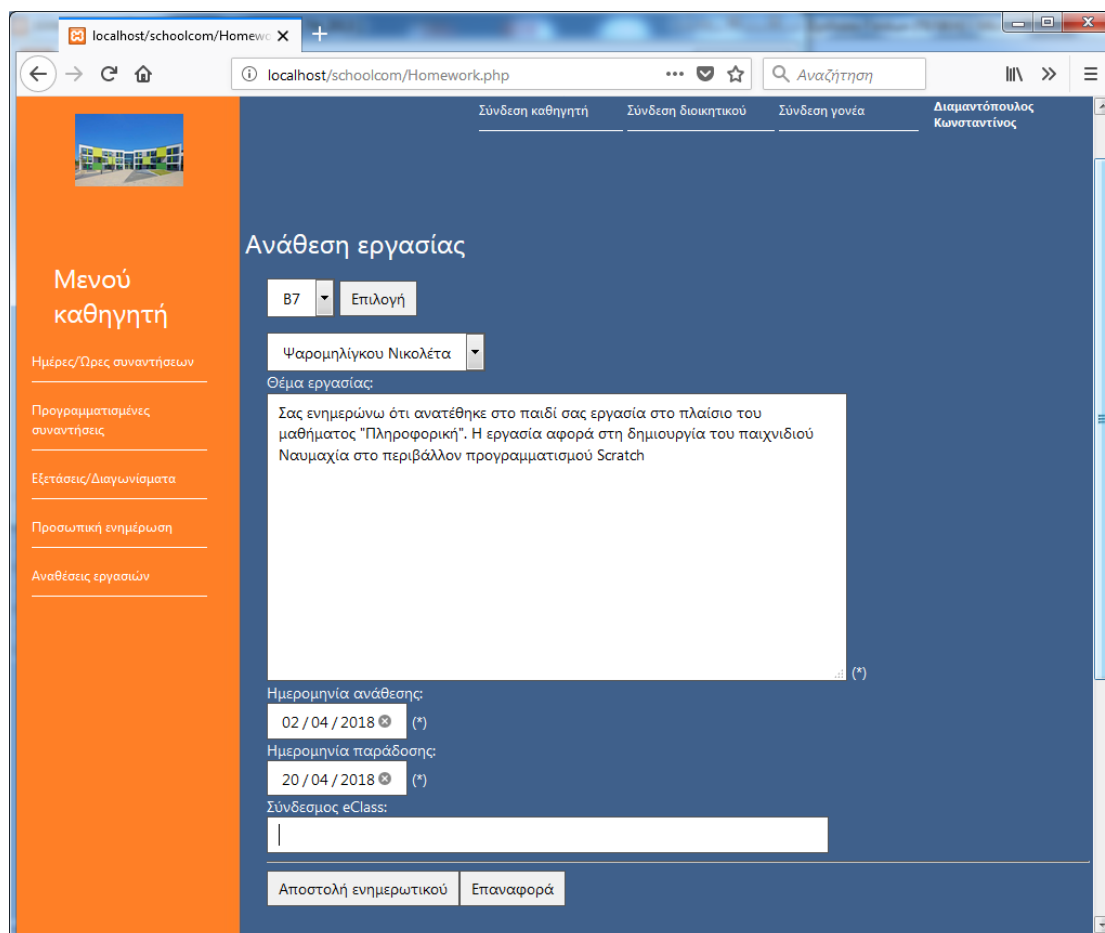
localhost/schoolcom/Homewo ×
+
localhost/schoolcom/Homework.php
Αναζήτηση

Σύνδεση καθηγητή
Σύνδεση διοικητικού
Σύνδεση γονέα
Διαμαντόπουλος Κωνσταντίνος

Μενού καθηγητή

Ημέρες/Ώρες συναντήσεων
Προγραμματισμένες συναντήσεις
Εξετάσεις/Διαγωνίσματα
Προσωπική ενημέρωση
Αναθέσεις εργασιών

Ανάθεση εργασίας

B7
Επιλογή

Ψαρομηλίγκου Νικολέτα

Θέμα εργασίας:

Σας ενημερώνω ότι ανατέθηκε στο παιδί σας εργασία στο πλαίσιο του μαθήματος "Πληροφορική". Η εργασία αφορά στη δημιουργία του παιχνιδιού Ναυμαχία στο περιβάλλον προγραμματισμού Scratch

(*)

Ημερομηνία ανάθεσης:
02 / 04 / 2018 (*)

Ημερομηνία παράδοσης:
20 / 04 / 2018 (*)

Σύνδεσμος eClass:

Αποστολή ενημερωτικού
Επαναφορά